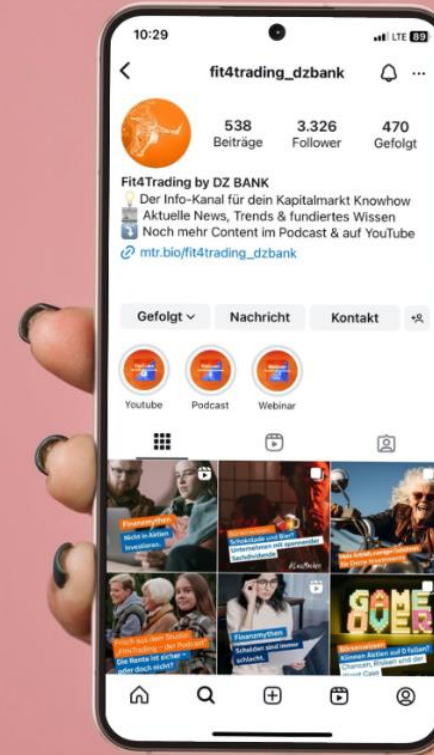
10:29

LTE 89

fit4trading_dzbank

538
Beiträge

3.326
Follower

470
Gefolgt

Fit4Trading by DZ BANK
💡 Der Info-Kanal für dein Kapitalmarkt Knowhow
📰 Aktuelle News, Trends & fundiertes Wissen
ℹ️ Noch mehr Content im Podcast & auf YouTube
🔗 mtr.bio/fit4trading_dzbank

Gefolgt
Nachricht
Kontakt

Youtube
Podcast
Webinar

Finanzmythen
Nicht in Aktien investieren.

Börsenwissen
Schokolade und Bier? Unternehmen mit spannender Nachhaltigkeit

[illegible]

Frisch aus dem Studio: „FitnTrading – der Podcast"
Die Rente ist sicher – oder doch nicht?

Finanzmythen
Schulden sind immer schlecht.

GAME OVER
Börsenwissen
Können Aktien auf 0 fallen? Chancen, Risiken und der worst Case